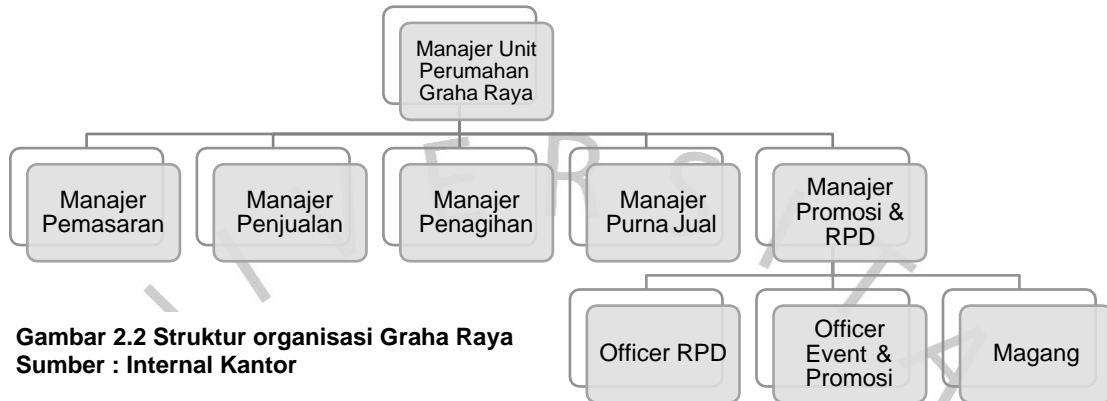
Manajer Unit Perumahan Graha Raya

Manajer Pemasaran

Manajer Penjualan

Manajer Penagihan

Manajer Purna Jual

Manajer Promosi & RPD

Officer RPD

Officer Event & Promosi

Magang

Gambar 2.2 Struktur organisasi Graha Raya
Sumber : Internal Kantor